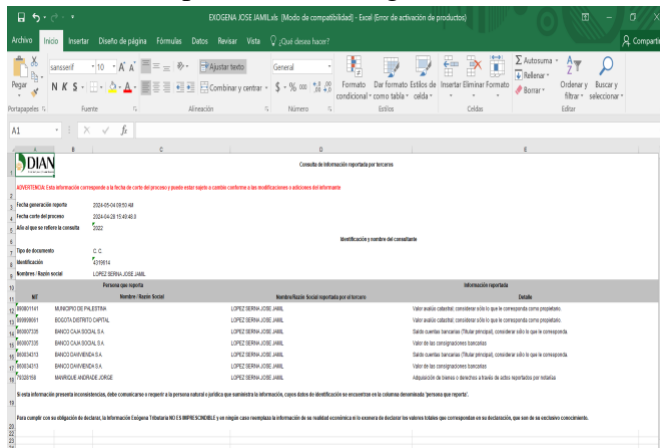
EXOGENA JOSE JAMIL.xls [Modo de compatibilidad] - Excel (Error de activación de productos)

Archivo Inicio Insertar Diseño de página Fórmulas Datos Revisar Vista ¿Qué desea hacer? Compartir

Pegar sanserif 10 A A N K S Ajustar texto Combinar y centrar General $ % 000 Formato condicional Dar formato como tabla Estilos de celda Insertar Eliminar Formato Autosuma Rellenar Borrar Ordenar y filtrar Buscar y seleccionar

Portapapeles Fuente Alineación Número Estilos Celdas Editar

A1 fx

DIAN

Consulta de información reportada por terceros

ADVERTENCIA: Esta información corresponde a la fecha de corte del proceso y puede estar sujeta a cambios conforme a las modificaciones o adiciones del informante

Fecha generación reporte 2024-05-04 09:50:48
Fecha corte del proceso 2024-04-28 15:43:46.0
Año al que se refiere la consulta 2022

Identificación y nombre del consultante

Tipo de documento C.C.
Identificación 4219814
Nombres / Razón social LOPEZ SERNA JOSE JAMIL

| Persona que reporta | | | Información reportada |
|---|---|---|---|
| NIT | Nombre / Razón Social | Nombre/Razón Social reportada por el tercero | Detalle |
| 860011141 | MUNICIPIO DE PALESTINA | LOPEZ SERNA JOSE JAMIL | Valor avalúo catastral, considerar sólo lo que le corresponda como propietario. |
| 899999061 | BOGOTA DISTRITO CAPITAL | LOPEZ SERNA JOSE JAMIL | Valor avalúo catastral, considerar sólo lo que le corresponda como propietario. |
| 860007335 | BANCO CAJA SOCIAL S.A. | LOPEZ SERNA JOSE JAMIL | Saldo cuentas bancarias (Titular principal), considerar sólo lo que le corresponda |
| 860007335 | BANCO CAJA SOCIAL S.A. | LOPEZ SERNA JOSE JAMIL | Valor de las consignaciones bancarias |
| 860034313 | BANCO DAVIVIENDA S.A. | LOPEZ SERNA JOSE JAMIL | Saldo cuentas bancarias (Titular principal), considerar sólo lo que le corresponda |
| 860034313 | BANCO DAVIVIENDA S.A. | LOPEZ SERNA JOSE JAMIL | Valor de las consignaciones bancarias |
| 79328168 | MANRIQUE ANDRADE JORGE | LOPEZ SERNA JOSE JAMIL | Adquisición de bienes o derechos a través de actos reportados por notarías |

Si esta información presenta inconsistencias, debe comunicarse o requerir a la persona natural o jurídica que suministra la información, cuyos datos de identificación se encuentran en la columna denominada 'persona que reporta'.

Para cumplir con su obligación de declarar, la información Exógena Tributaria NO ES IMPRESCINDIBLE y en ningún caso reemplaza la información de su realidad económica ni lo exonera de declarar los valores totales que correspondan en su declaración, que son de su exclusivo conocimiento.